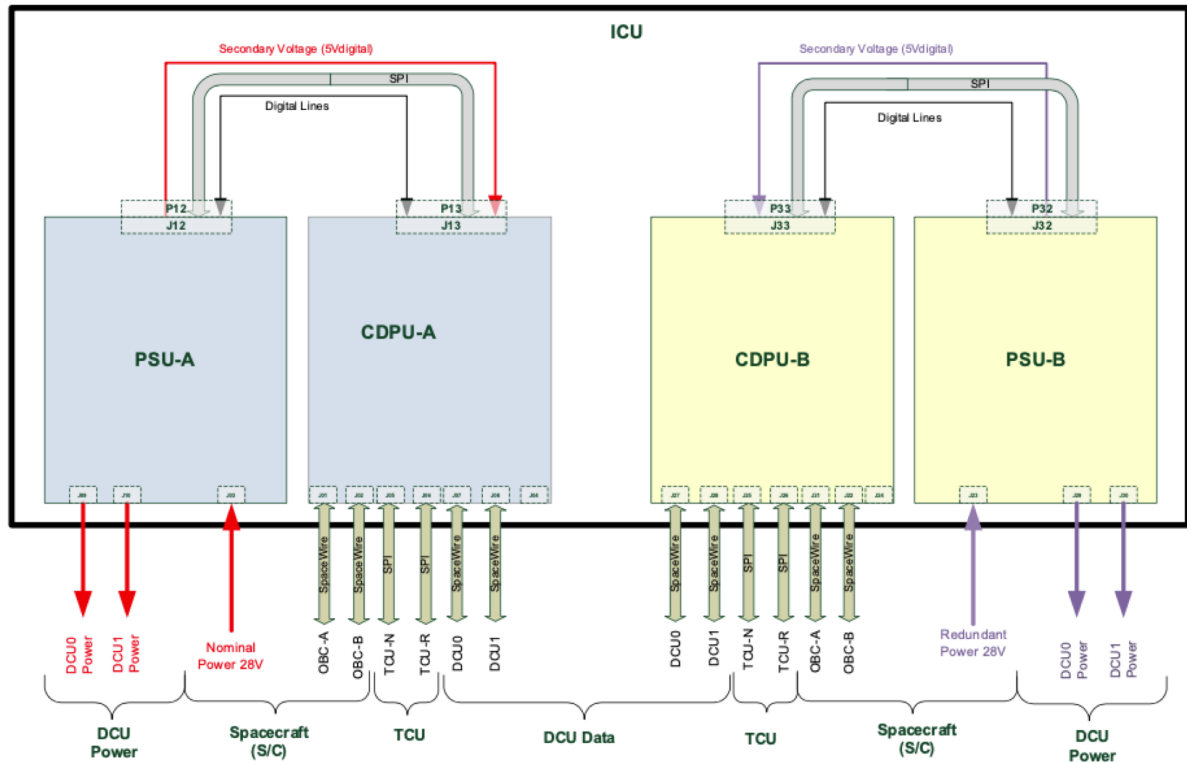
ICU

Secondary Voltage (5Vdigital)
SPI
Digital Lines
P12
J12
P13
J13
PSU-A
CDPU-A

Secondary Voltage (5Vdigital)
SPI
Digital Lines
P33
J33
P32
J32
CDPU-B
PSU-B

SpaceWire
SpaceWire
SPI
SPI
SpaceWire
SpaceWire

SpaceWire
SpaceWire
SPI
SPI
SpaceWire
SpaceWire

DCU0 Power
DCU1 Power
Nominal Power 28V
OBC-A
OBC-B
TCU-N
TCU-R
DCU0
DCU1
DCU0
DCU1
TCU-N
TCU-R
OBC-A
OBC-B
Redundant Power 28V
DCU0 Power
DCU1 Power

DCU Power
Spacecraft (S/C)
TCU
DCU Data
TCU
Spacecraft (S/C)
DCU Power